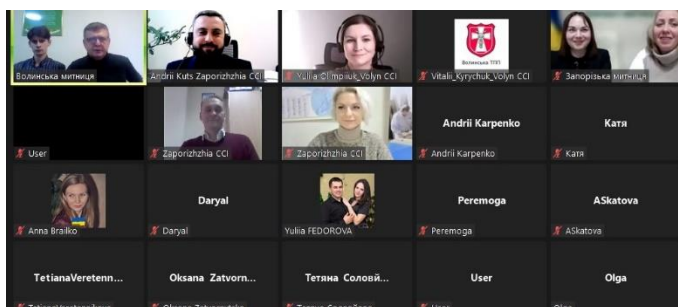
Волинська митниця

Andrii Kuts Zaporizhzhia CCI

Yuliia Olimpiuk_Volyn CCI

Волинська ТПП

Vitalii_Kyrychuk_Volyn CCI

Запорізька митниця

User

Zaporizhzhia CCI

Zaporizhzhia CCI

Andrii Karpenko

Andrii Karpenko

Катя

Катя

Anna Brailko

Daryal

Daryal

Yuliia FEDOROVA

Peremoga

Peremoga

ASkatova

ASkatova

TetianaVeretenn...

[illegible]

Oksana Zatvorn...

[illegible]

Тетяна Соловй...

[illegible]

User

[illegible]

Olga

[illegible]